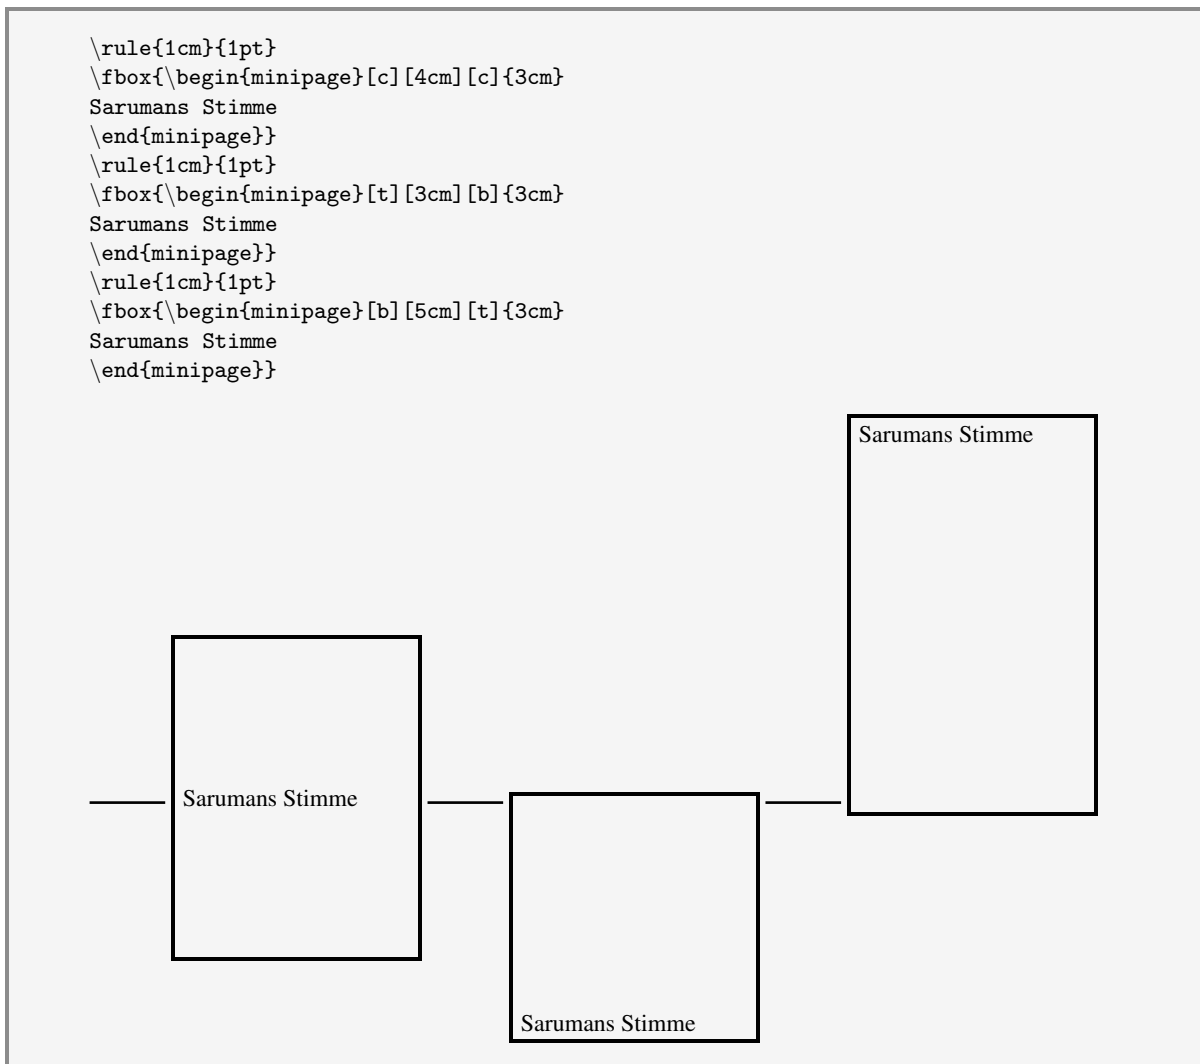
\rule{1cm}{1pt}
\fbox{\begin{minipage}[c][4cm][c]{3cm}
Sarumans Stimme
\end{minipage}}
\rule{1cm}{1pt}
\fbox{\begin{minipage}[t][3cm][b]{3cm}
Sarumans Stimme
\end{minipage}}
\rule{1cm}{1pt}
\fbox{\begin{minipage}[b][5cm][t]{3cm}
Sarumans Stimme
\end{minipage}}

Sarumans Stimme

Sarumans Stimme

Sarumans Stimme